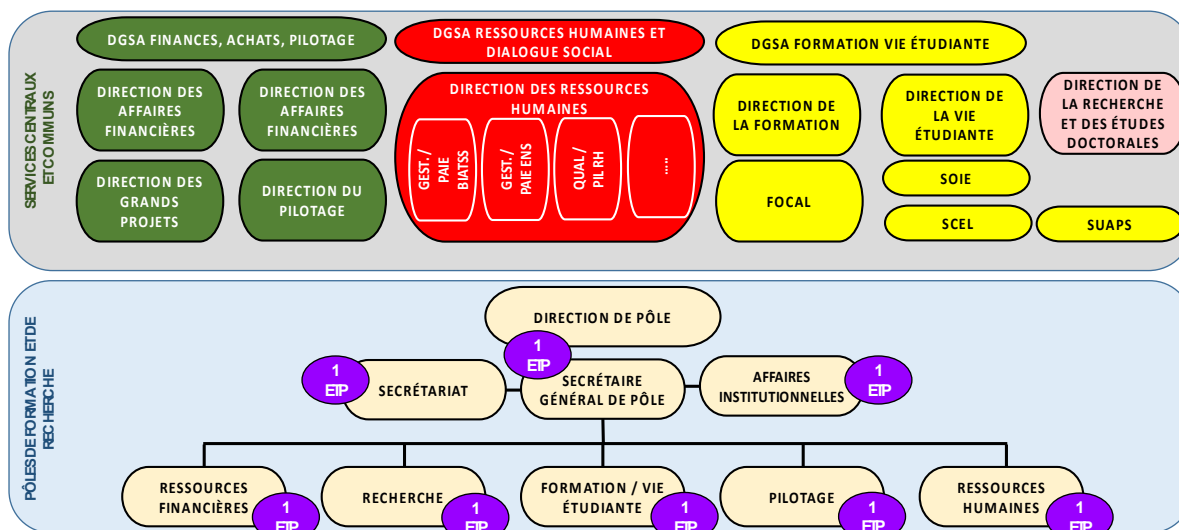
SERVICES CENTRAUX ET COMMUNS

DGSA FINANCES, ACHATS, PILOTAGE

DGSA RESSOURCES HUMAINES ET DIALOGUE SOCIAL

DGSA FORMATION VIE ÉTUDIANTE

DIRECTION DES AFFAIRES FINANCIÈRES

DIRECTION DES AFFAIRES FINANCIÈRES

DIRECTION DES RESSOURCES HUMAINES

GEST. / PAIE BIATSS

GEST. / PAIE ENS

QUAL / PIL RH

....

DIRECTION DE LA FORMATION

DIRECTION DE LA VIE ÉTUDIANTE

DIRECTION DE LA RECHERCHE ET DES ÉTUDES DOCTORALES

DIRECTION DES GRANDS PROJETS

DIRECTION DU PILOTAGE

FOCAL

SOIE

SCEL

SUAPS

PÔLES DE FORMATION ET DE RECHERCHE

DIRECTION DE PÔLE

1 ETP

1 ETP

SECRÉTARIAT

SECRÉTAIRE GÉNÉRAL DE PÔLE

AFFAIRES INSTITUTIONNELLES

1 ETP

RESSOURCES FINANCIÈRES

1 ETP

RECHERCHE

1 ETP

FORMATION / VIE ÉTUDIANTE

1 ETP

PILOTAGE

1 ETP

RESSOURCES HUMAINES

1 ETP